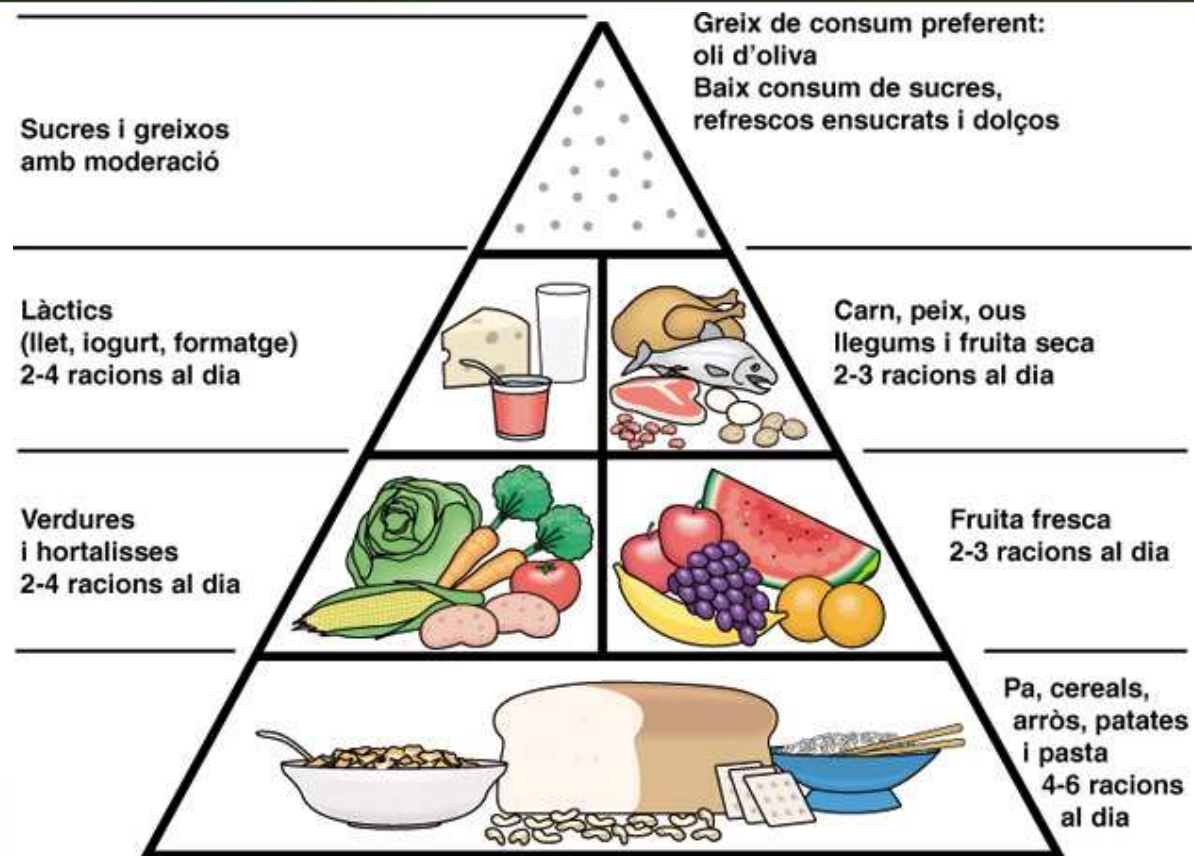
Greix de consum preferent: oli d'oliva
Baix consum de sucres, refrescos ensucrats i dolços

Sucres i greixos amb moderació

Làctics (llet, iogurt, formatge) 2-4 racions al dia

Carn, peix, ous llegums i fruita seca 2-3 racions al dia

Verdures i hortalisses 2-4 racions al dia

Fruita fresca 2-3 racions al dia

Pa, cereals, arròs, patates i pasta 4-6 racions al dia